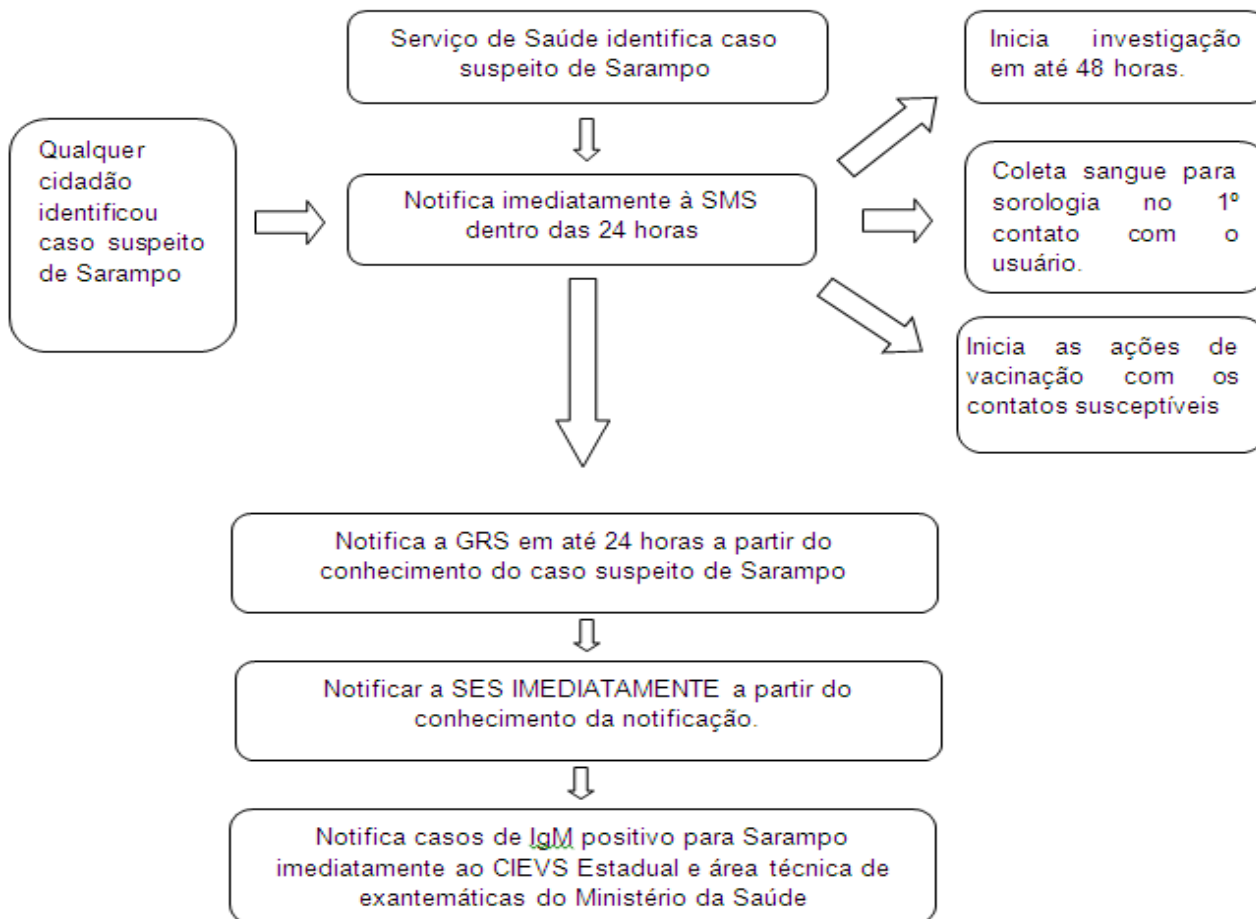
Serviço de Saúde identifica caso suspeito de Sarampo

Qualquer cidadão identificou caso suspeito de Sarampo

Notifica imediatamente à SMS dentro das 24 horas

Inicia investigação em até 48 horas.

Coleta sangue para sorologia no 1º contato com o usuário.

Inicia as ações de vacinação com os contatos susceptíveis

Notifica a GRS em até 24 horas a partir do conhecimento do caso suspeito de Sarampo

Notificar a SES IMEDIATAMENTE a partir do conhecimento da notificação.

Notifica casos de IgM positivo para Sarampo imediatamente ao CIEVS Estadual e área técnica de exantemáticas do Ministério da Saúde